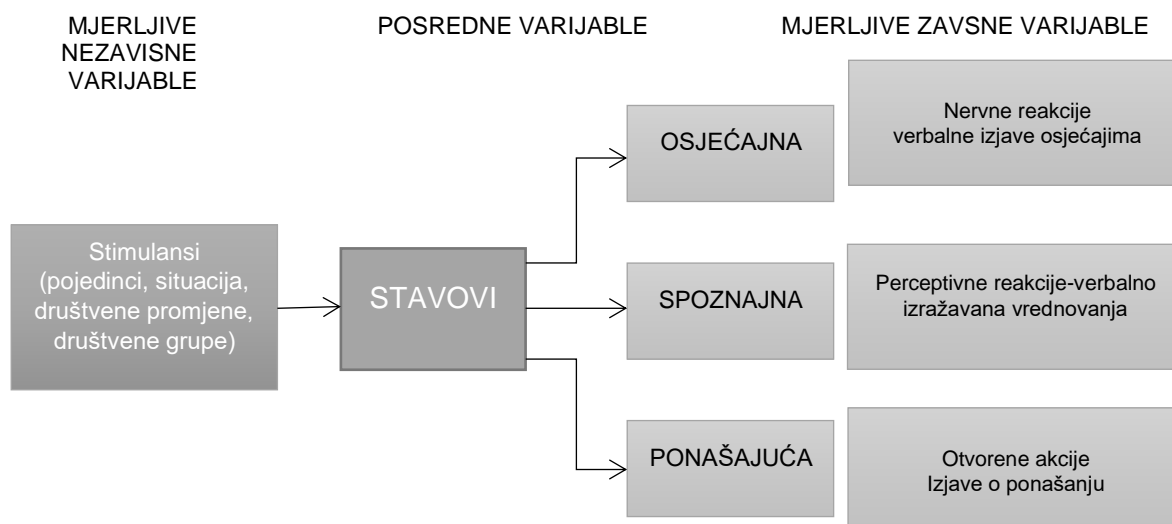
MJERLJIVE NEZAVISNE VARIJABLE

POSREDNE VARIJABLE

MJERLJIVE ZAVSNE VARIJABLE

Stimulansi (pojedinci, situacija, društvene promjene, društvene grupe)

STAVOVI

OSJEĆAJNA

SPOZNAJNA

PONAŠAJUĆA

Nervne reakcije verbalne izjave osjećajima

Perceptivne reakcije-verbalno izražavana vrednovanja

Otvorene akcije Izjave o ponašanju